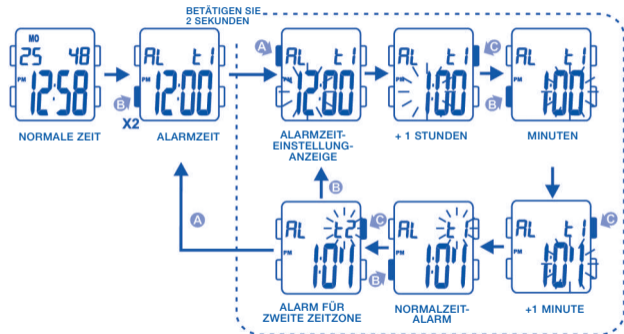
BETÄTIGEN SIE 2 SEKUNDEN

MO 25 48 PM 12:58 B
NORMALE ZEIT

X2

AL t1 12:00
ALARMZEIT

A AL t1 12:00
ALARMZEIT-EINSTELLUNG-ANZEIGE

AL t1 PM 1:00 C
+ 1 STUNDEN

AL t1 PM 1:00 B
MINUTEN

B

A

AL t2 PM 1:01 C B
ALARM FÜR ZWEITE ZEITZONE

AL t PM 1:01
NORMALZEIT-ALARM

AL t1 PM 1:01 C
+1 MINUTE